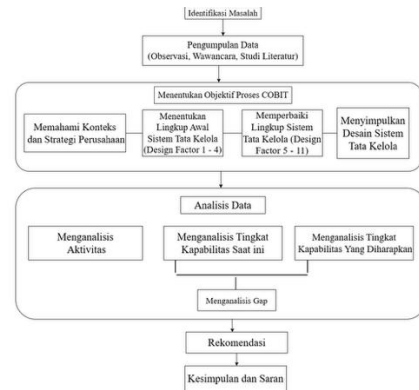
Identifikasi Masalah

Pengumpulan Data
(Observasi, Wawancara, Studi Literatur)

Menentukan Objektif Proses COBIT

Memahami Konteks dan Strategi Perusahaan

Menentukan Lingkup Awal Sistem Tata Kelola (Design Factor 1 - 4)

Memperbaiki Lingkup Sistem Tata Kelola (Design Factor 5 - 11)

Menyimpulkan Desain Sistem Tata Kelola

Analisis Data

Menganalisis Aktivitas

Menganalisis Tingkat Kapabilitas Saat ini

Menganalisis Tingkat Kapabilitas Yang Diharapkan

Menganalisis Gap

Rekomendasi

Kesimpulan dan Saran